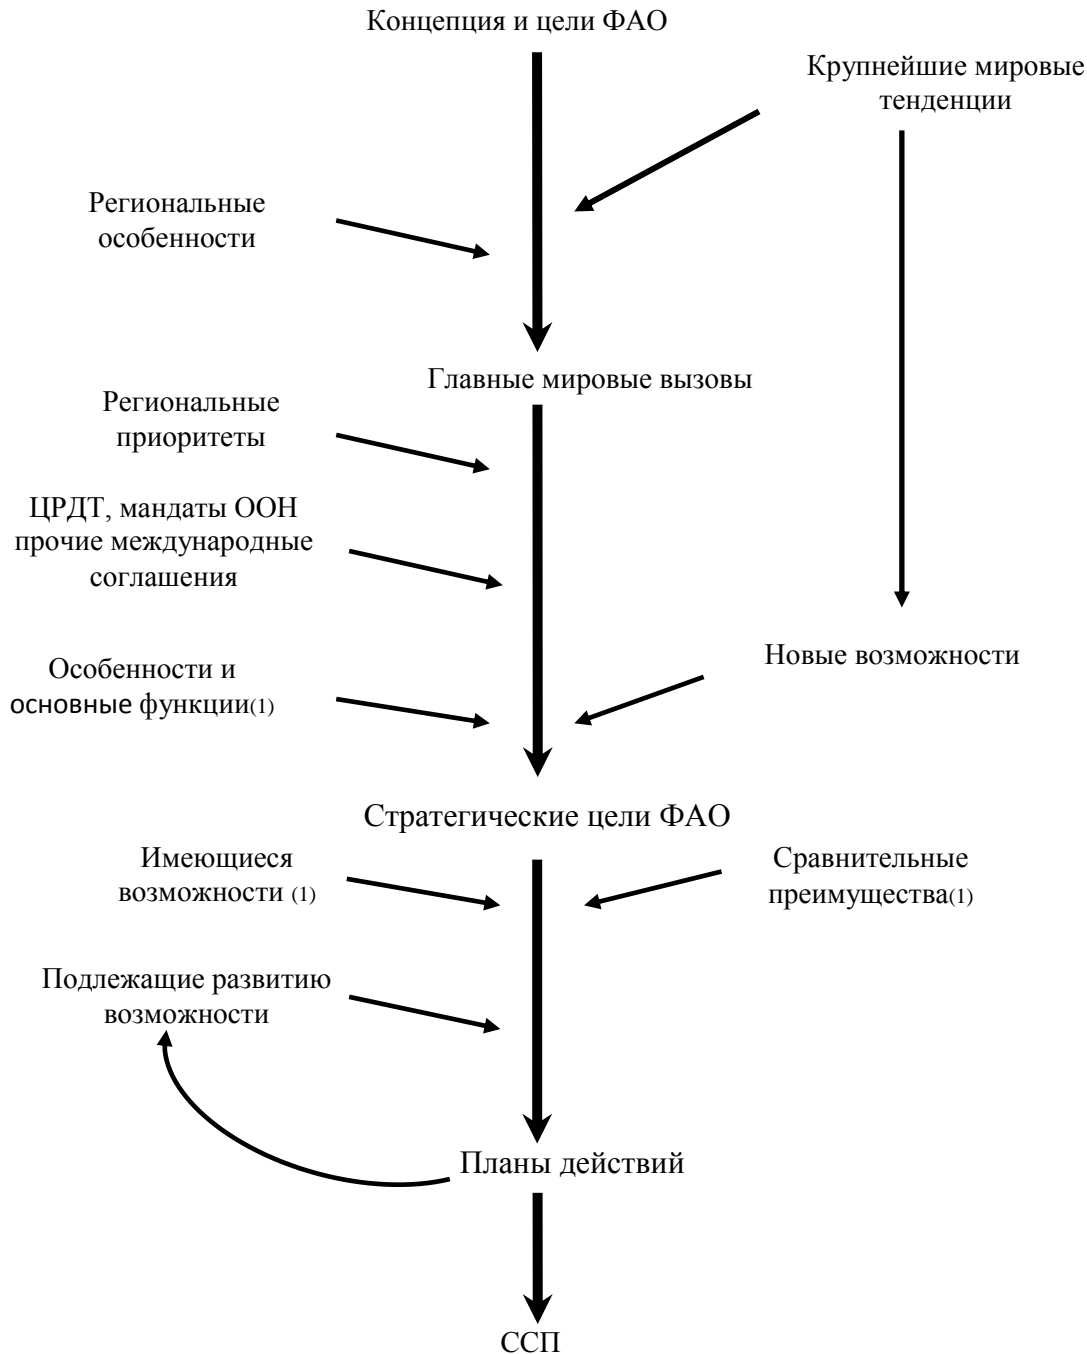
Концепция и цели ФАО

Крупнейшие мировые тенденции

Региональные особенности

Главные мировые вызовы

Региональные приоритеты

ЦРДТ, мандаты ООН прочие международные соглашения

Особенности и основные функции(1)

Новые возможности

Стратегические цели ФАО

Имеющиеся возможности (1)

Сравнительные преимущества(1)

Подлежащие развитию возможности

Планы действий

ССП